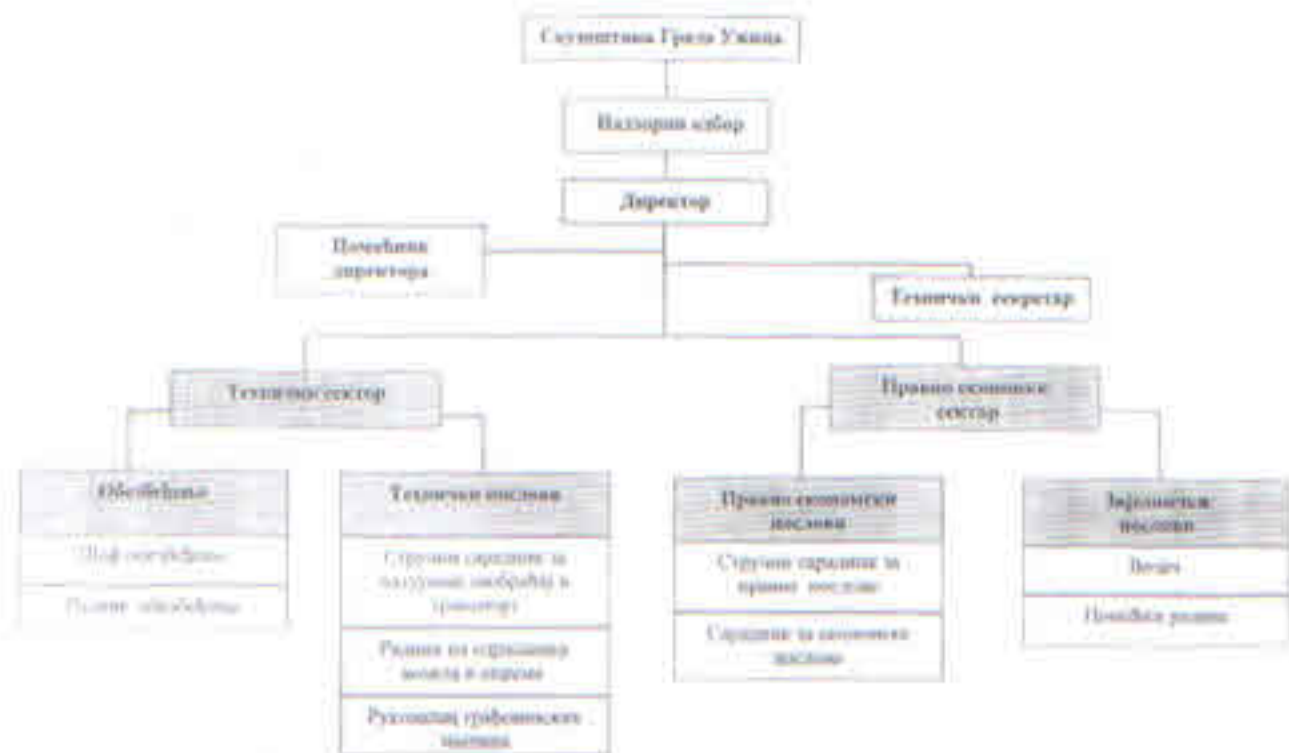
Скупштина Града Ужица

Надзорни одбор

Директор

Помоћник директора

Технички секретар

Технички сектор

Правно економски сектор

Обезбеђење

Шеф обезбеђења

Радник обезбеђења

Технички послови

Стручни сарадник за ваздушни саобраћај и транспорт

Радник на одржавању возила и опреме

Руководилац грађевинских послова

Правно економски послови

Стручни сарадник за правне послове

Сарадник за економске послове

Земљораднички послови

Возач

Помоћни радник